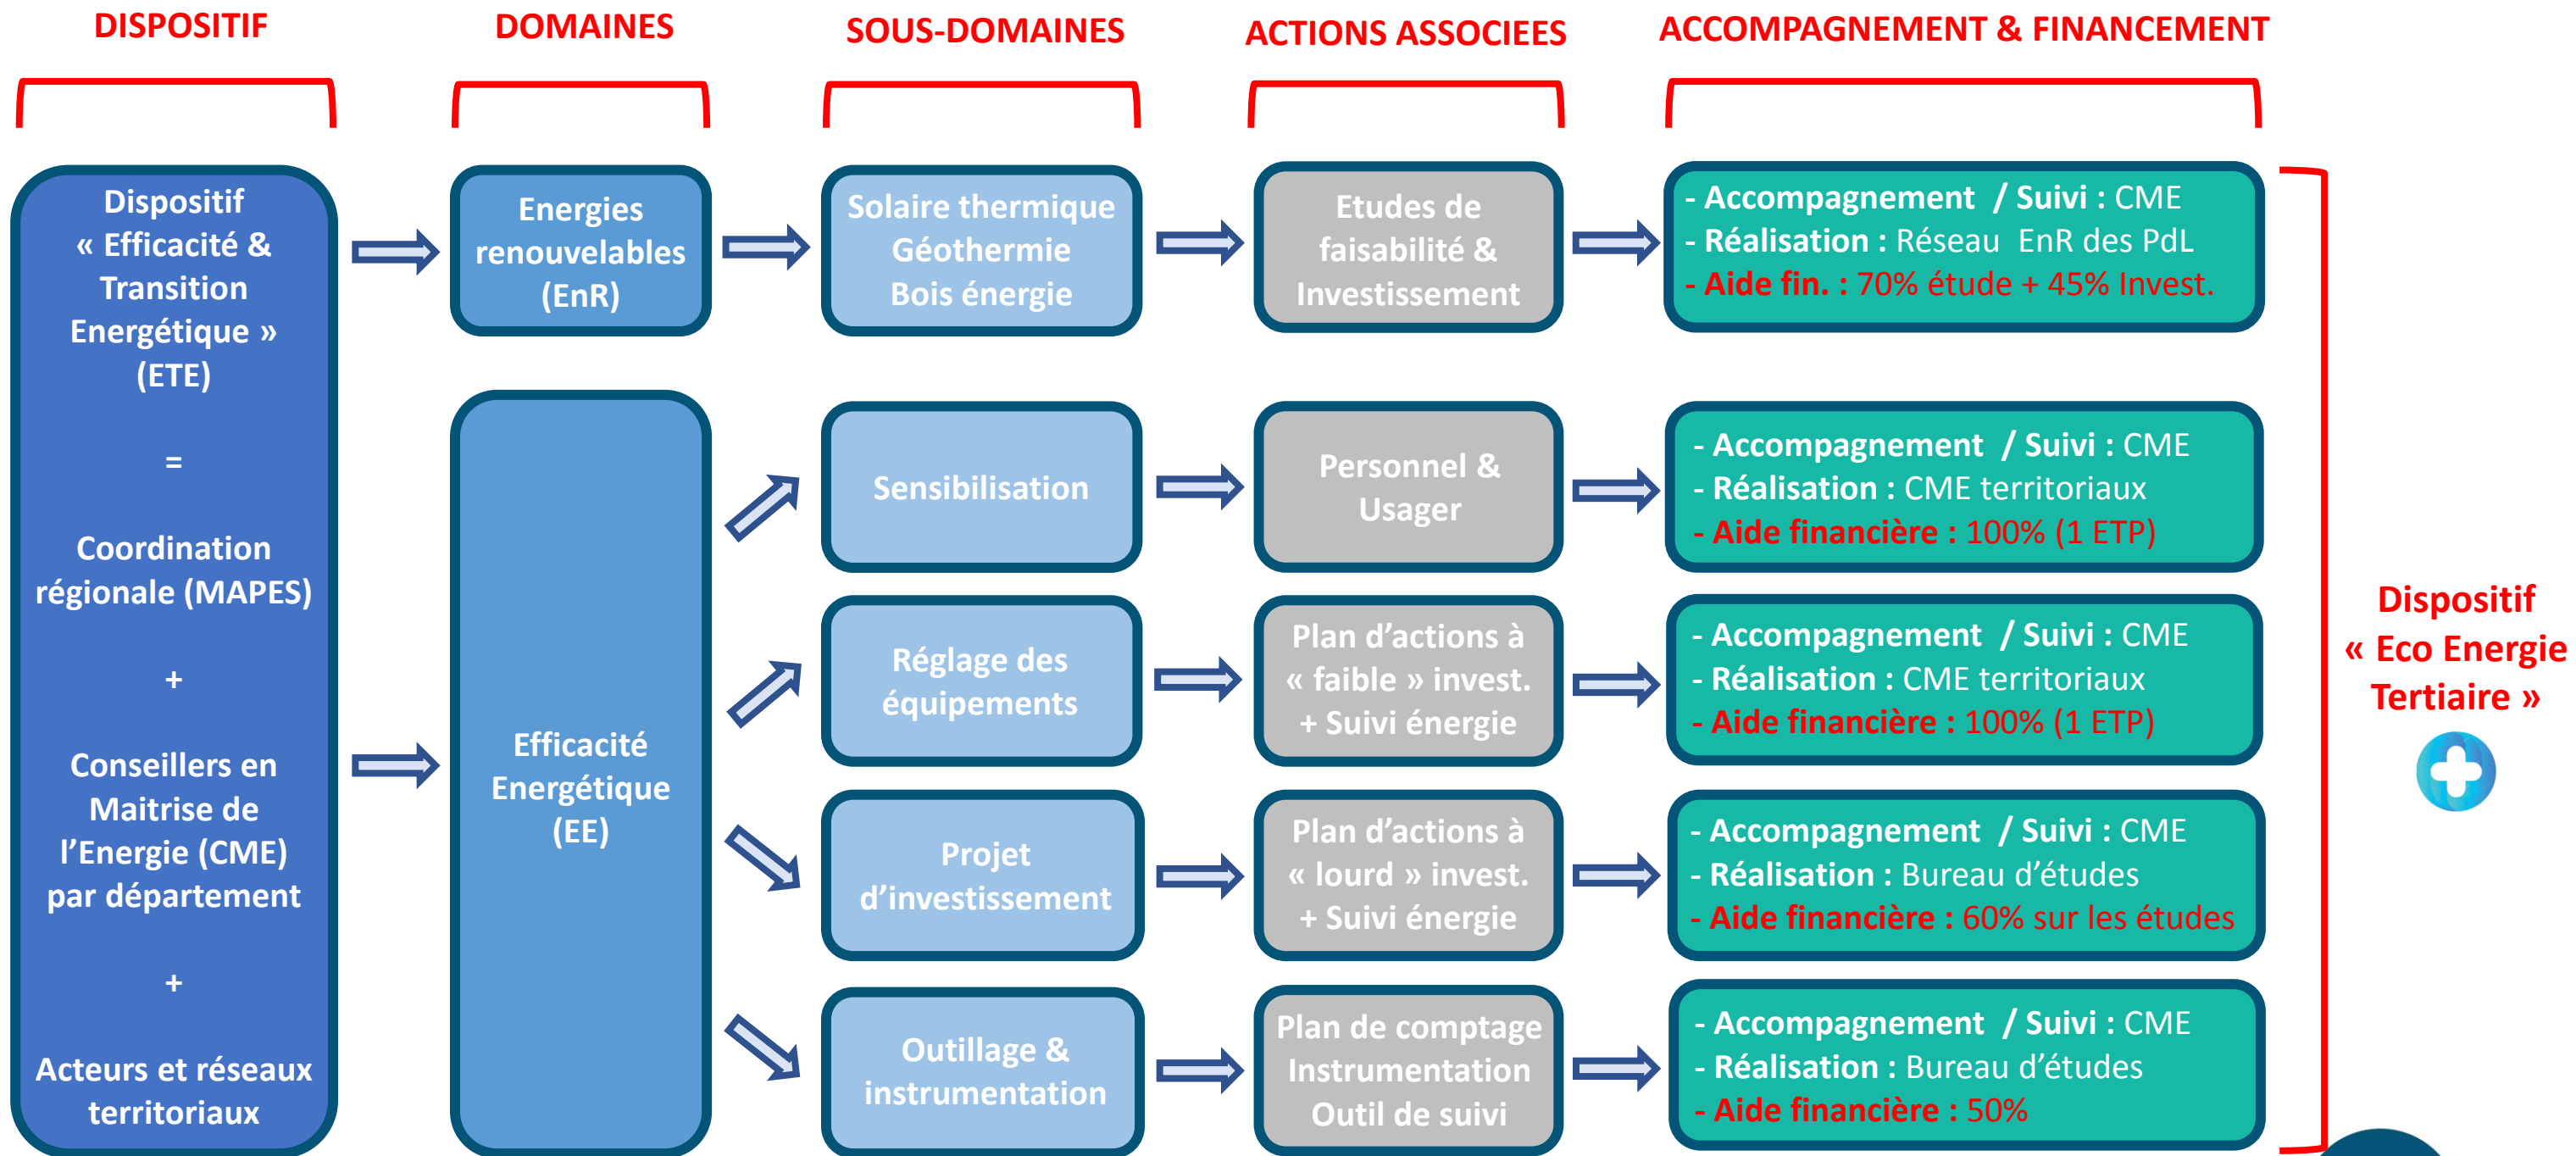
DISPOSITIF

DOMAINES

SOUS-DOMAINES

ACTIONS ASSOCIEES

ACCOMPAGNEMENT & FINANCEMENT

Dispositif « Efficacité & Transition Energétique » (ETE)

=

Coordination régionale (MAPES)

+

Conseillers en Maitrise de l'Energie (CME) par département

+

Acteurs et réseaux territoriaux

Energies renouvelables (EnR)

Efficacité Energétique (EE)

Solaire thermique
Géothermie
Bois énergie

Etudes de faisabilité & Investissement

- Accompagnement / Suivi : CME
- Réalisation : Réseau EnR des PdL
- Aide fin. : 70% étude + 45% Invest.

Sensibilisation

Personnel & Usager

- Accompagnement / Suivi : CME
- Réalisation : CME territoriaux
- Aide financière : 100% (1 ETP)

Réglage des équipements

Plan d'actions à « faible » invest. + Suivi énergie

- Accompagnement / Suivi : CME
- Réalisation : CME territoriaux
- Aide financière : 100% (1 ETP)

Projet d'investissement

Plan d'actions à « lourd » invest. + Suivi énergie

- Accompagnement / Suivi : CME
- Réalisation : Bureau d'études
- Aide financière : 60% sur les études

Outillage & instrumentation

Plan de comptage
Instrumentation
Outil de suivi

- Accompagnement / Suivi : CME
- Réalisation : Bureau d'études
- Aide financière : 50%

Dispositif « Eco Energie Tertiaire »